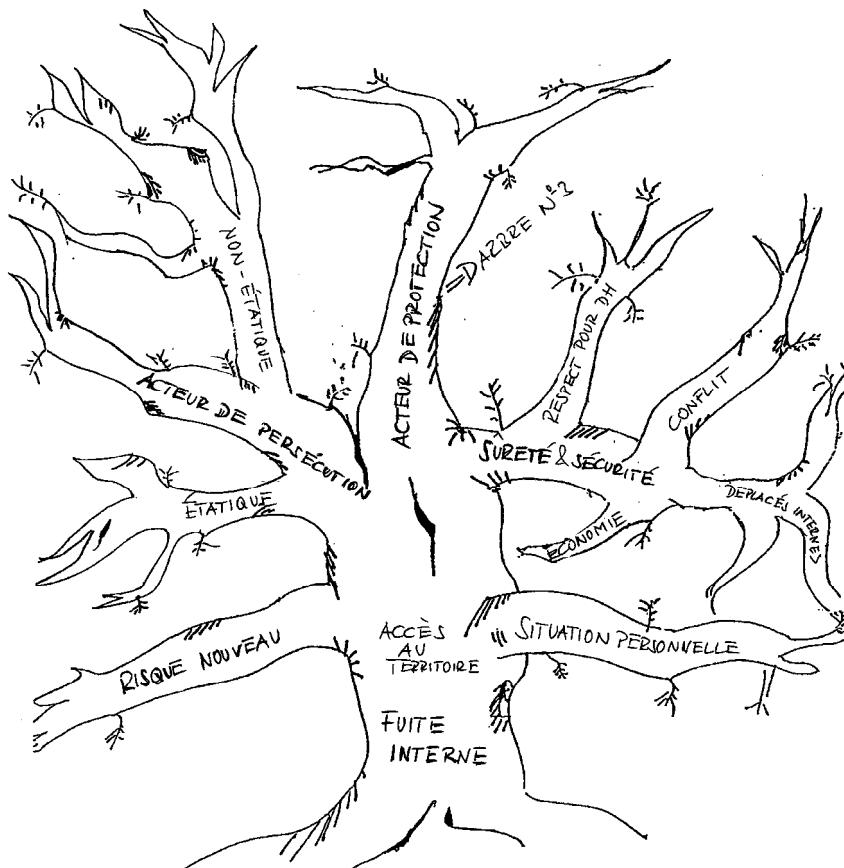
NON-ÉTATIQUE

ACTEUR DE PROTECTION

⇒ DARBRE N°2

RESPECT POUR DH

CONFLIT

ACTEUR DE PERSÉCUTION

SURETÉ & SÉCURITÉ

ÉTATIQUE

DEPLACÉS INTERNES

ÉCONOMIE

ACCÈS AU TERRITOIRE

SITUATION PERSONNELLE

RISQUE NOUVEAU

FUITE INTERNE